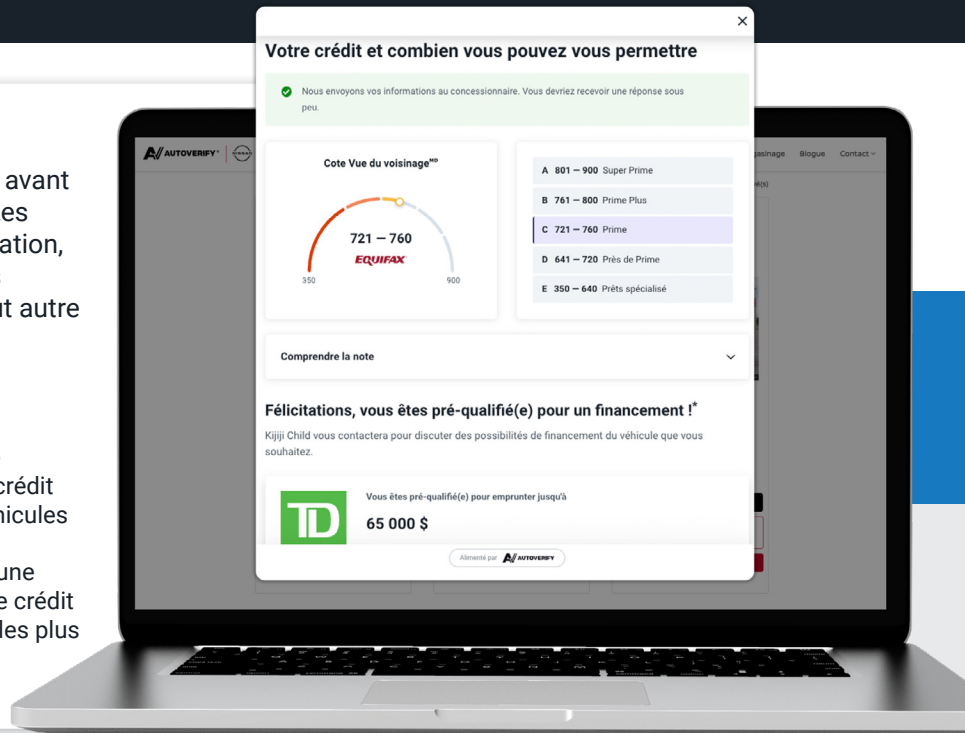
avant
es
ation,
ut autre

crédit
hicules

une
e crédit
les plus

AUTOVERIFY

asinage Blogue Contact

×

Votre crédit et combien vous pouvez vous permettre

Nous envoyons vos informations au concessionnaire. Vous devriez recevoir une réponse sous peu.

Cote Vue du voisinage$^{MD}$

721 — 760
EQUIFAX
350
900

A 801 — 900 Super Prime
B 761 — 800 Prime Plus
C 721 — 760 Prime
D 641 — 720 Près de Prime
E 350 — 640 Prêts spécialisé

Comprendre la note

Félicitations, vous êtes pré-qualifié(e) pour un financement !*

Kijiji Child vous contactera pour discuter des possibilités de financement du véhicule que vous souhaitez.

TD

Vous êtes pré-qualifié(e) pour emprunter jusqu'à

65 000 $

Alimenté par AUTOVERIFY